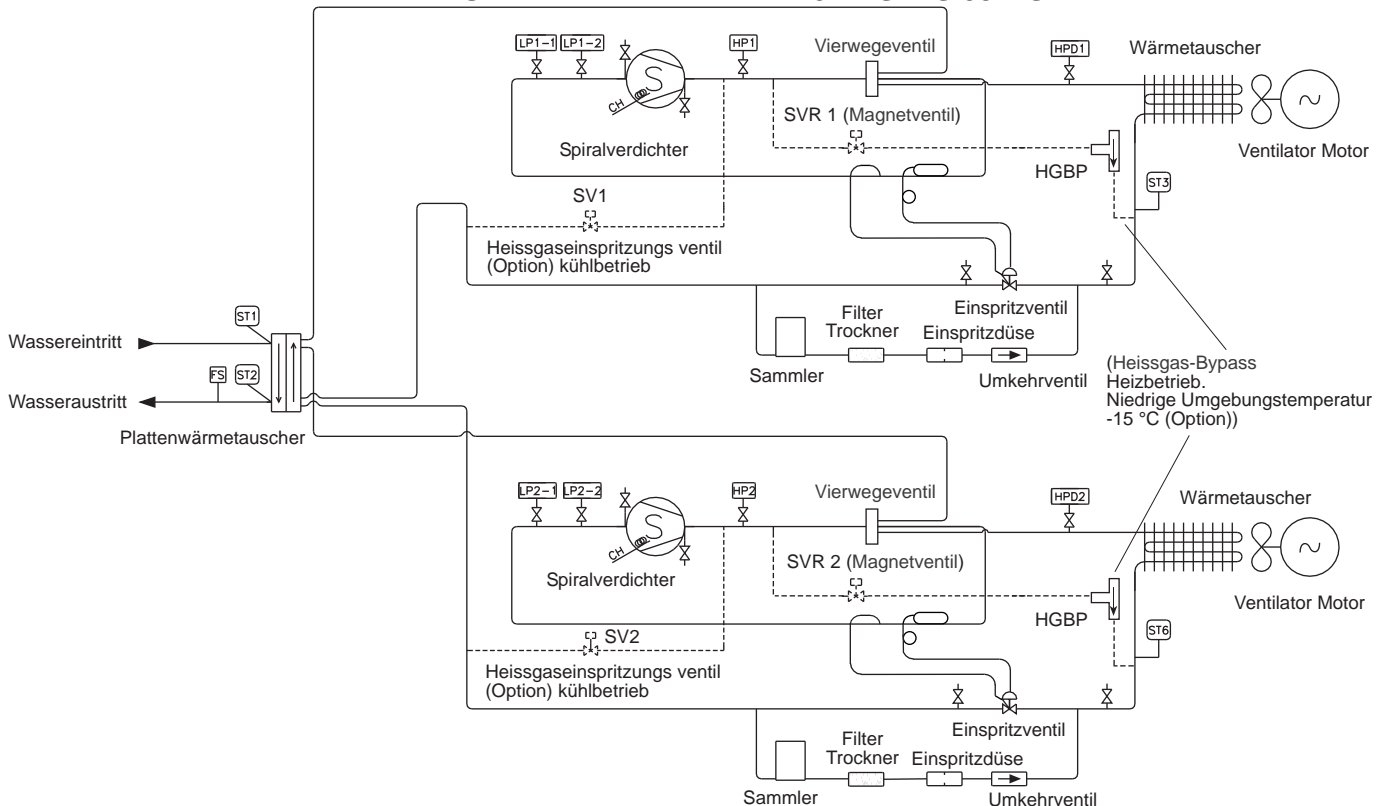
LP1−1 LP1−2 HP1 Vierwegeventil HPD1 Wärmetauscher

CH

SVR 1 (Magnetventil)

Spiralverdichter

Ventilator Motor

HGBP

SV1

ST3

Heissgaseinspritzungs ventil (Option) kühlbetrieb

Einspritzventil

ST1

Filter Trockner Einspritzdüse

Wassereintritt

Sammler Umkehrventil

(Heissgas-Bypass Heizbetrieb. Niedrige Umgebungstemperatur -15 °C (Option))

FS ST2

Wasseraustritt

Plattenwärmetauscher

LP2−1 LP2−2 HP2 Vierwegeventil HPD2 Wärmetauscher

CH

SVR 2 (Magnetventil)

Spiralverdichter

Ventilator Motor

HGBP

SV2

ST6

Heissgaseinspritzungs ventil (Option) kühlbetrieb

Einspritzventil

Filter Trockner Einspritzdüse

Sammler Umkehrventil